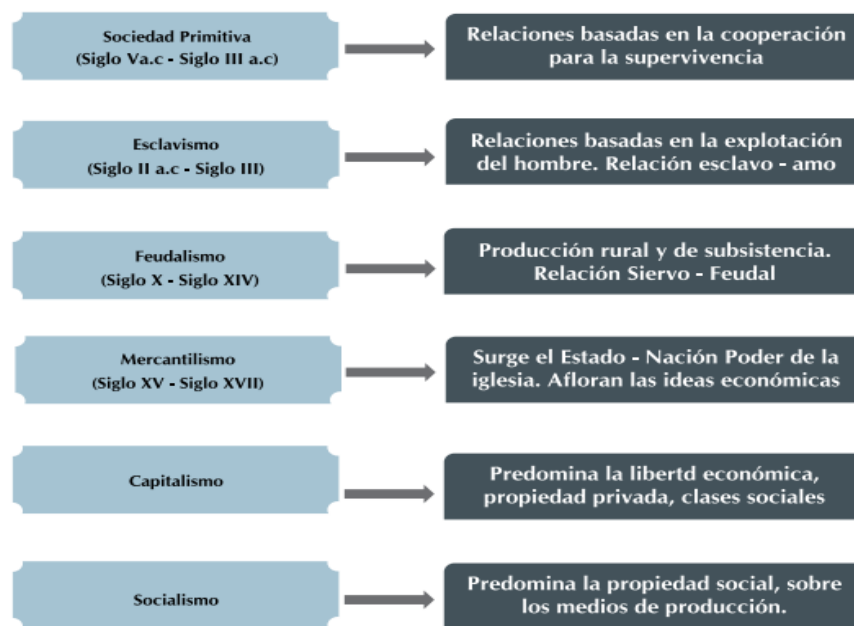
Sociedad Primitiva
(Siglo Va.c - Siglo III a.c)

Relaciones basadas en la cooperación para la supervivencia

Esclavismo
(Siglo II a.c - Siglo III)

Relaciones basadas en la explotación del hombre. Relación esclavo - amo

Feudalismo
(Siglo X - Siglo XIV)

Producción rural y de subsistencia. Relación Siervo - Feudal

Mercantilismo
(Siglo XV - Siglo XVII)

Surge el Estado - Nación Poder de la iglesia. Afloran las ideas económicas

Capitalismo

Predomina la libertd económica, propiedad privada, clases sociales

Socialismo

Predomina la propiedad social, sobre los medios de producción.